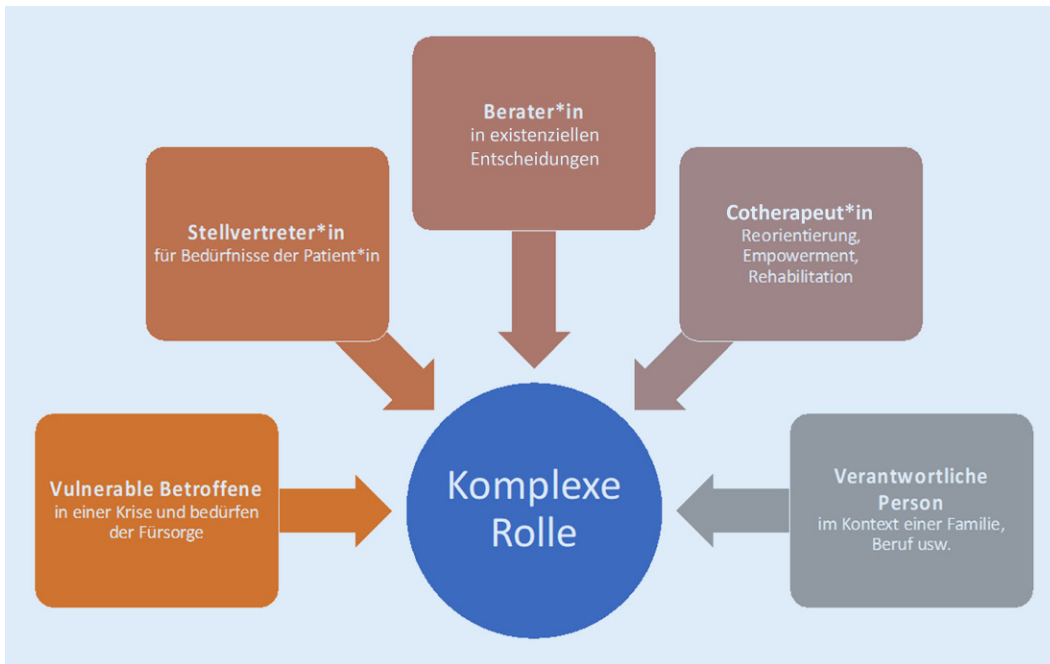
**Berater*in**
in existenziellen Entscheidungen

**Stellvertreter*in**
für Bedürfnisse der Patient*in

**Cotherapeut*in**
Reorientierung, Empowerment, Rehabilitation

**Vulnerable Betroffene**
in einer Krise und bedürfen der Fürsorge

Komplexe Rolle

**Verantwortliche Person**
im Kontext einer Familie, Beruf usw.